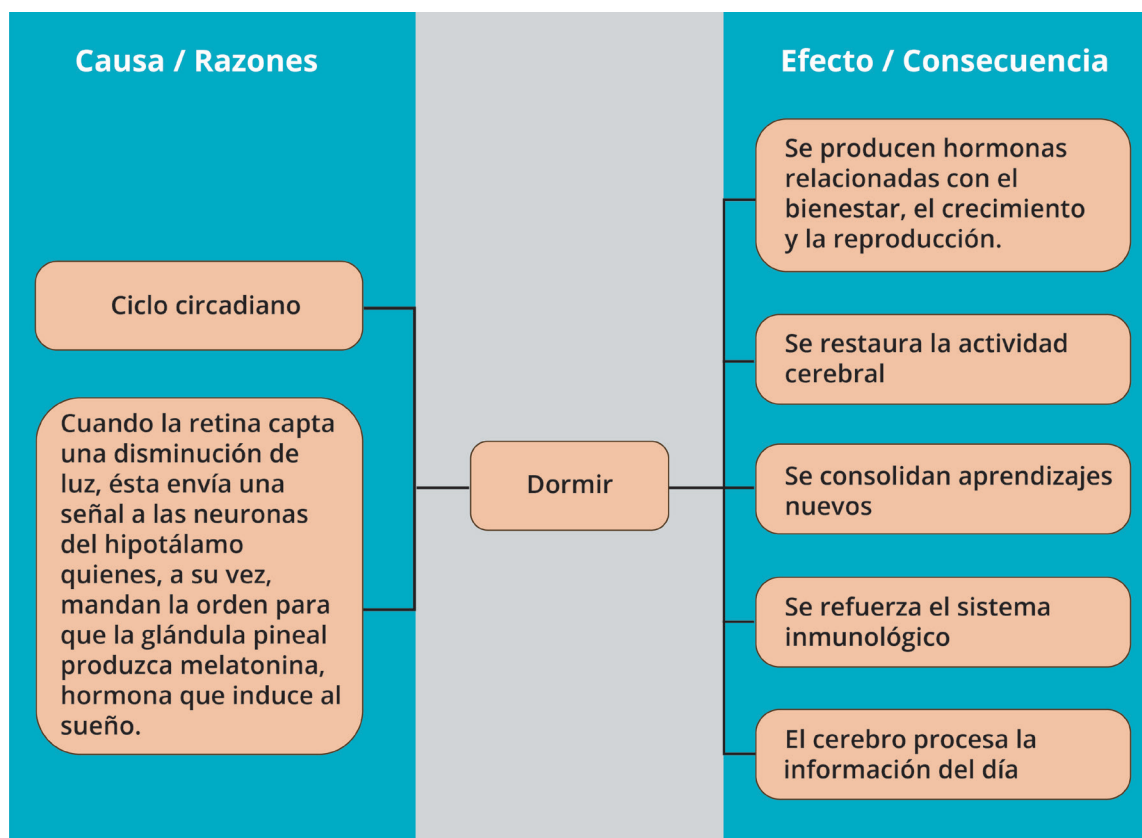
Causa / Razones

Ciclo circadiano

Cuando la retina capta una disminución de luz, ésta envía una señal a las neuronas del hipotálamo quienes, a su vez, mandan la orden para que la glándula pineal produzca melatonina, hormona que induce al sueño.

Dormir

Efecto / Consecuencia

Se producen hormonas relacionadas con el bienestar, el crecimiento y la reproducción.

Se restaura la actividad cerebral

Se consolidan aprendizajes nuevos

Se refuerza el sistema inmunológico

El cerebro procesa la información del día